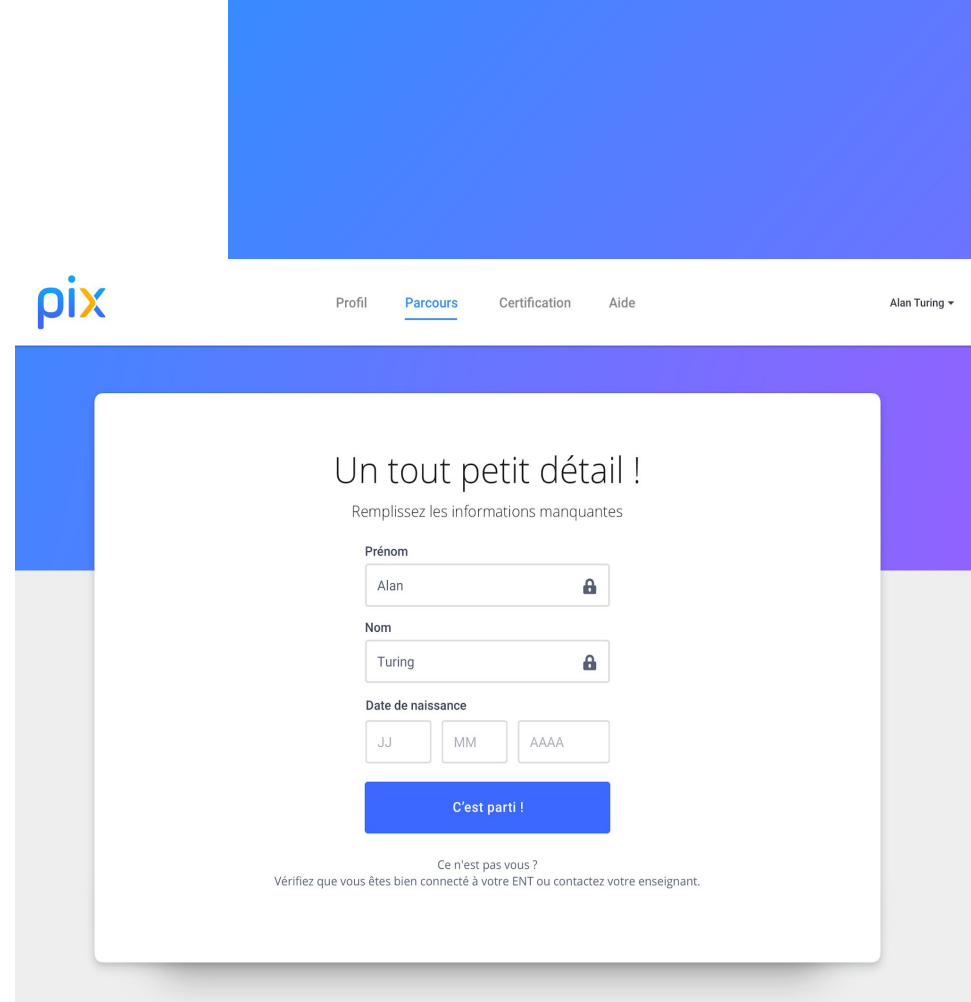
pix

Profil Parcours Certification Aide

Alan Turing

Un tout petit détail !

Remplissez les informations manquantes

Prénom

Alan

Nom

Turing

Date de naissance

JJ MM AAAA

C'est parti !

Ce n'est pas vous ?
Vérifiez que vous êtes bien connecté à votre ENT ou contactez votre enseignant.